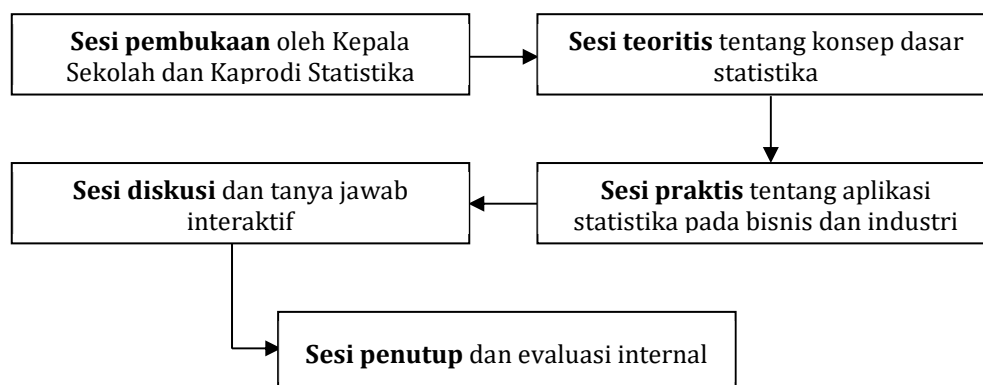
**Sesi pembukaan** oleh Kepala Sekolah dan Kaprodi Statistika

**Sesi teoritis** tentang konsep dasar statistika

**Sesi praktis** tentang aplikasi statistika pada bisnis dan industri

**Sesi diskusi** dan tanya jawab interaktif

**Sesi penutup** dan evaluasi internal